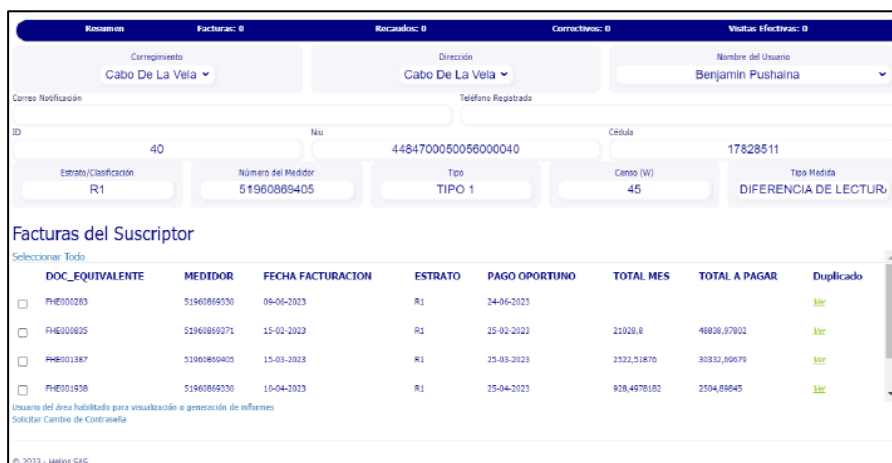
Resumen Facturas: 0 Recaudos: 0 Correctivos: 0 Visitas Efectivas: 0

Corregimiento
Cabo De La Vela

Dirección
Cabo De La Vela

Nombre del Usuario
Benjamin Pushaina

Correo Notificación

Teléfono Registrado

ID
40

Niu
4484700050056000040

Cédula
17828511

Estrato/Clasificación
R1

Número del Medidor
51960869405

Tipo
TIPO 1

Censo (W)
45

Tipo Medida
DIFERENCIA DE LECTUR

Facturas del Suscriptor

Seleccionar Todo

| | DOC_EQUIVALENTE | MEDIDOR | FECHA FACTURACION | ESTRATO | PAGO OPORTUNO | TOTAL MES | TOTAL A PAGAR | Duplicado |
|---|---|---|---|---|---|---|---|---|
| ☐ | FHE000283 | 51960869330 | 09-06-2023 | R1 | 24-06-2023 | | | Ver |
| ☐ | FHE000835 | 51960869371 | 15-02-2023 | R1 | 25-02-2023 | 21028,8 | 48838,97802 | Ver |
| ☐ | FHE001387 | 51960869405 | 15-03-2023 | R1 | 25-03-2023 | 2522,51876 | 30332,69679 | Ver |
| ☐ | FHE001938 | 51960869330 | 10-04-2023 | R1 | 25-04-2023 | 928,4978182 | 2504,89845 | Ver |

Usuario del área habilitado para visualización o generación de informes
Solicitar Cambio de Contraseña

© 2023 - Helios SAS